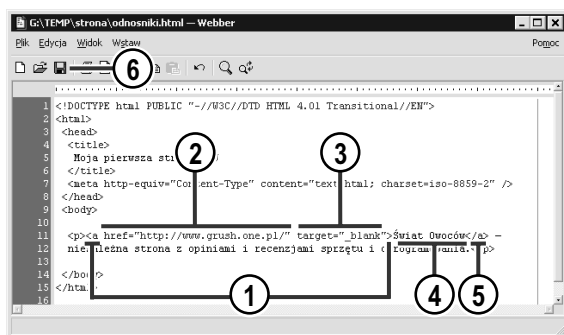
G:\TEMP\strona\odnosniki.html — Webber

Plik Edycja Widok Wstaw Pomoc

6

1 <!DOCTYPE html PUBLIC "-//W3C//DTD HTML 4.01 Transitional//EN">
2 <html>
3 <head>
4 <title>
5 Moja pierwsza st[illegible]
6 </title>
7 <meta http-equiv="Co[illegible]ntent-Type" content="text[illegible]html; charset=iso-8859-2" />
8 </head>
9 <body>
10
11 <p><a href="http://www.grush.one.pl/" target="_blank">Świat Owoców</a> –
12 nie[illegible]leżna strona z opiniami i recenzjami sprzętu i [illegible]rogramowania.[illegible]p>
13
14 </bo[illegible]>
15 </htm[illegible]>
16

2

3

1

4

5